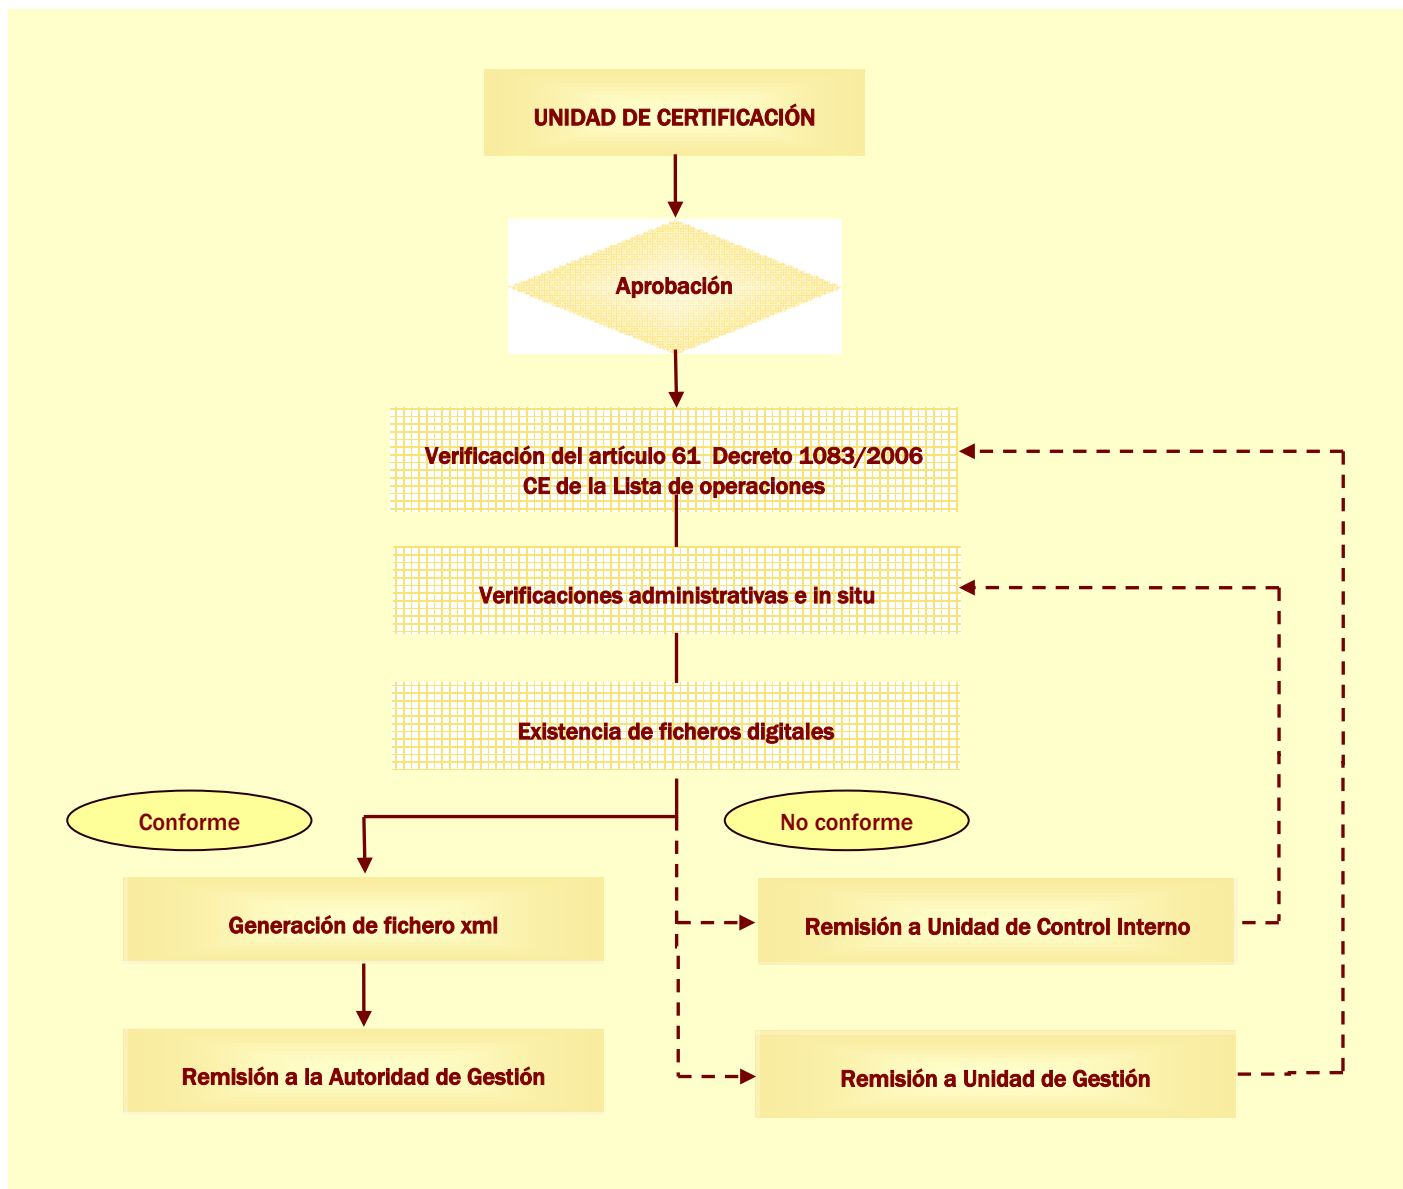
UNIDAD DE CERTIFICACIÓN

Aprobación

Verificación del artículo 61 Decreto 1083/2006
CE de la Lista de operaciones

Verificaciones administrativas e in situ

Existencia de ficheros digitales

Conforme

No conforme

Generación de fichero xml

Remisión a la Autoridad de Gestión

Remisión a Unidad de Control Interno

Remisión a Unidad de Gestión